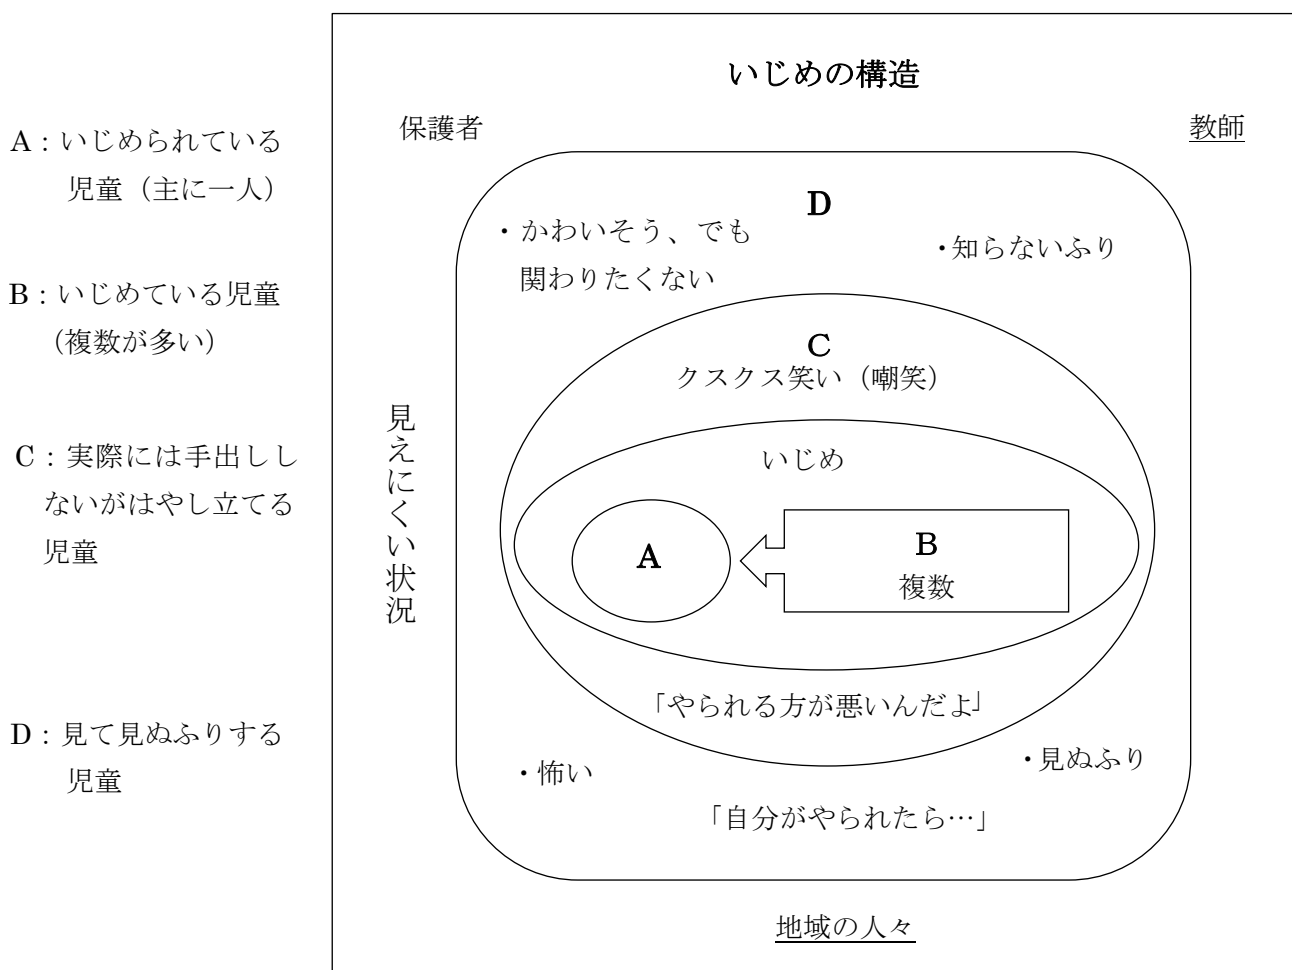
A：いじめられている児童（主に一人）

B：いじめている児童（複数が多い）

C：実際には手出ししないがはやし立てる児童

D：見て見ぬふりする児童

いじめの構造

保護者

教師

見えにくい状況

D

・かわいそう、でも関わりたくない

・知らないふり

C

クスクス笑い（嘲笑）

いじめ

A

B
複数

「やられる方が悪いんだよ」

・怖い

・見ぬふり

「自分がやられたら…」

地域の人々